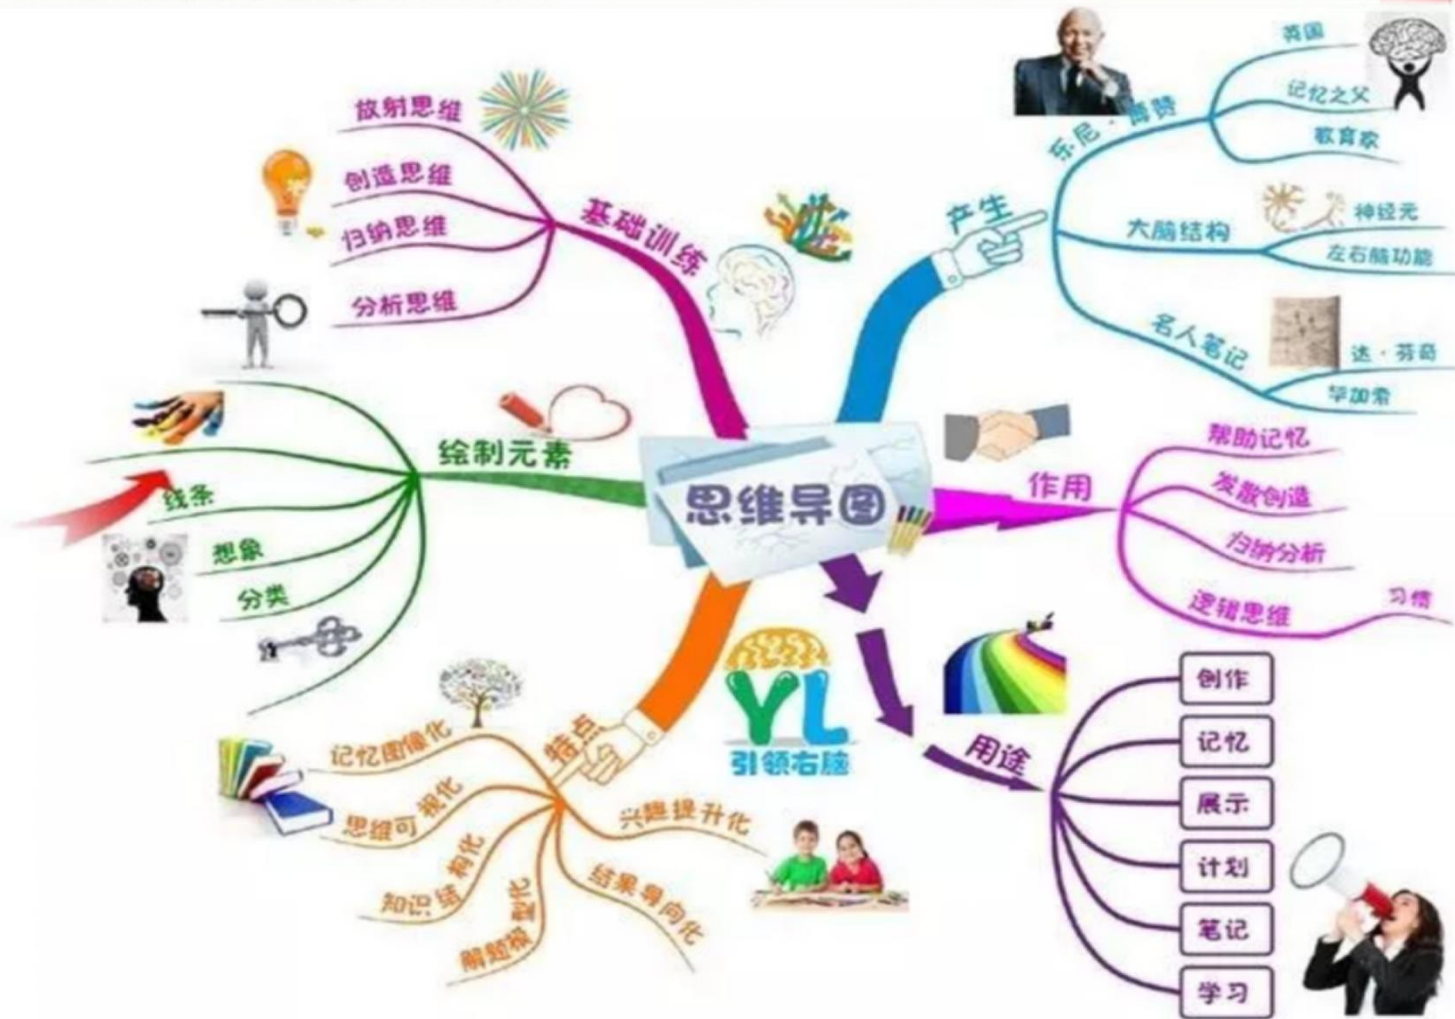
思维导图

基础训练
放射思维
创造思维
归纳思维
分析思维

产生
乐尼 · 博特
英国
记忆之父
教育家
大脑结构
神经元
左右脑功能
名人笔记
达 · 芬奇
毕加索

绘制元素
线条
想象
分类

作用
帮助记忆
发散创造
归纳分析
逻辑思维
习惯

特点
记忆图像化
思维可视化
知识结构化
解题模型化
结果导向化
兴趣提升化

YL
引领右脑

用途
创作
记忆
展示
计划
笔记
学习